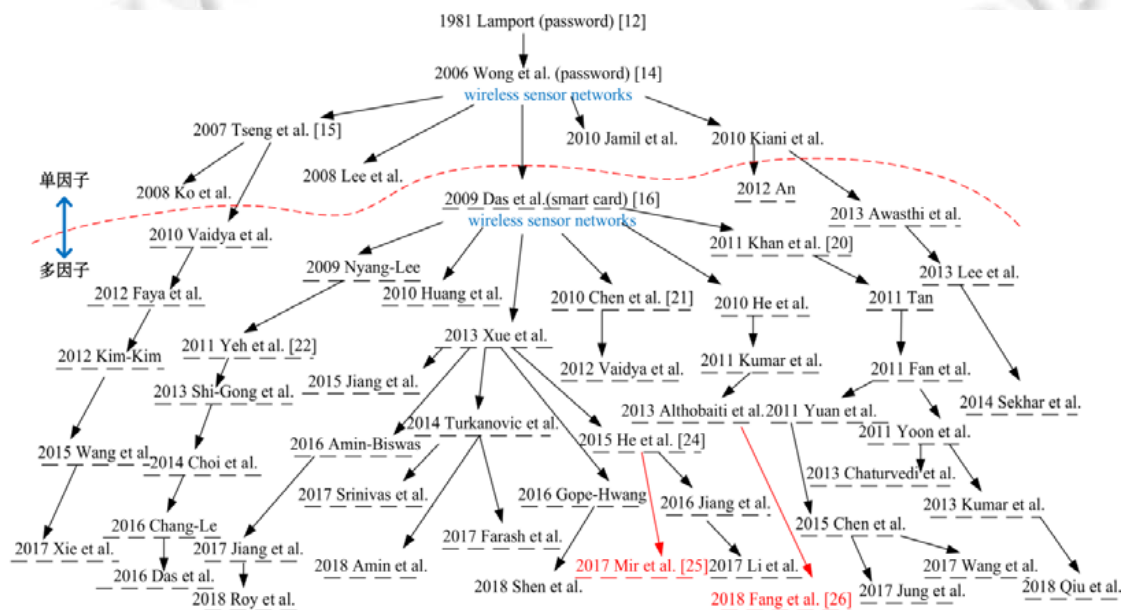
1981 Lamport (password) [12]

2006 Wong et al. (password) [14]
wireless sensor networks

2007 Tseng et al. [15]
2010 Jamil et al.
2010 Kiani et al.

单因子
2008 Ko et al.
2008 Lee et al.
2012 An

2009 Das et al.(smart card) [16]
wireless sensor networks
2013 Awasthi et al.

多因子
2010 Vaidya et al.
2011 Khan et al. [20]

2009 Nyang-Lee
2013 Lee et al.

2012 Faya et al.
2010 Huang et al.
2010 Chen et al. [21]
2010 He et al.
2011 Tan

2012 Kim-Kim
2011 Yeh et al. [22]
2013 Xue et al.

2012 Vaidya et al.
2011 Kumar et al.
2011 Fan et al.

2013 Shi-Gong et al.
2015 Jiang et al.

2013 Althobaiti et al.
2011 Yuan et al.
2014 Sekhar et al.

2014 Turkanovic et al.
2011 Yoon et al.

2016 Amin-Biswas
2015 He et al. [24]

2015 Wang et al.
2014 Choi et al.

2013 Chaturvedi et al.

2017 Srinivas et al.
2016 Gope-Hwang
2016 Jiang et al.
2013 Kumar et al.

2016 Chang-Le
2015 Chen et al.

2017 Xie et al.
2017 Jiang et al.
2017 Farash et al.

2016 Das et al.
2018 Amin et al.
2017 Mir et al. [25]
2017 Li et al.
2017 Wang et al.

2018 Roy et al.
2018 Shen et al.
2018 Fang et al. [26]
2017 Jung et al.
2018 Qiu et al.